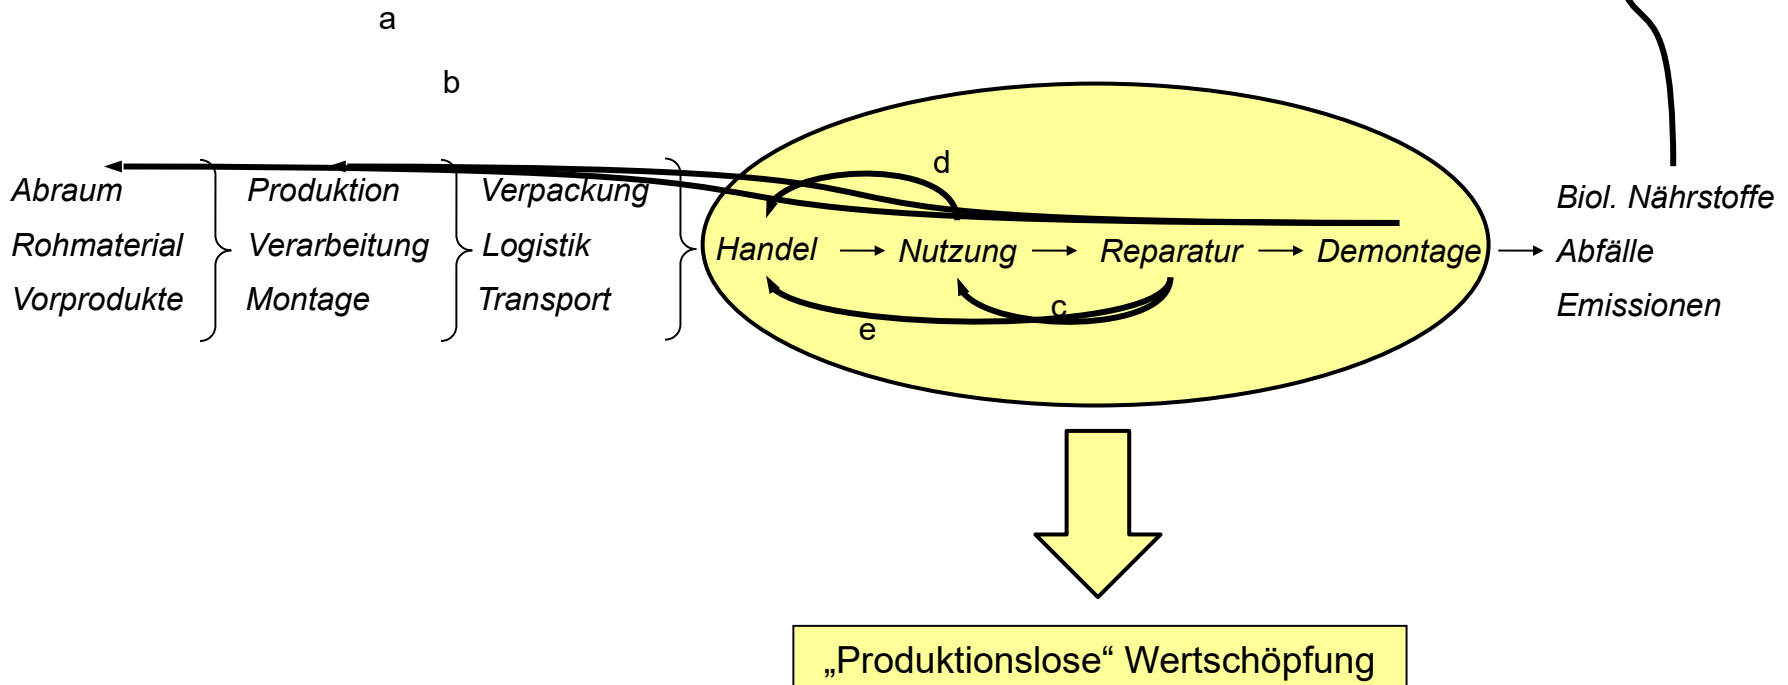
a

b

d

Abraum
Rohmaterial
Vorprodukte

Produktion
Verarbeitung
Montage

Verpackung
Logistik
Transport

Handel → Nutzung → Reparatur → Demontage → Biol. Nährstoffe
Abfälle
Emissionen

c

e

„Produktionslose“ Wertschöpfung